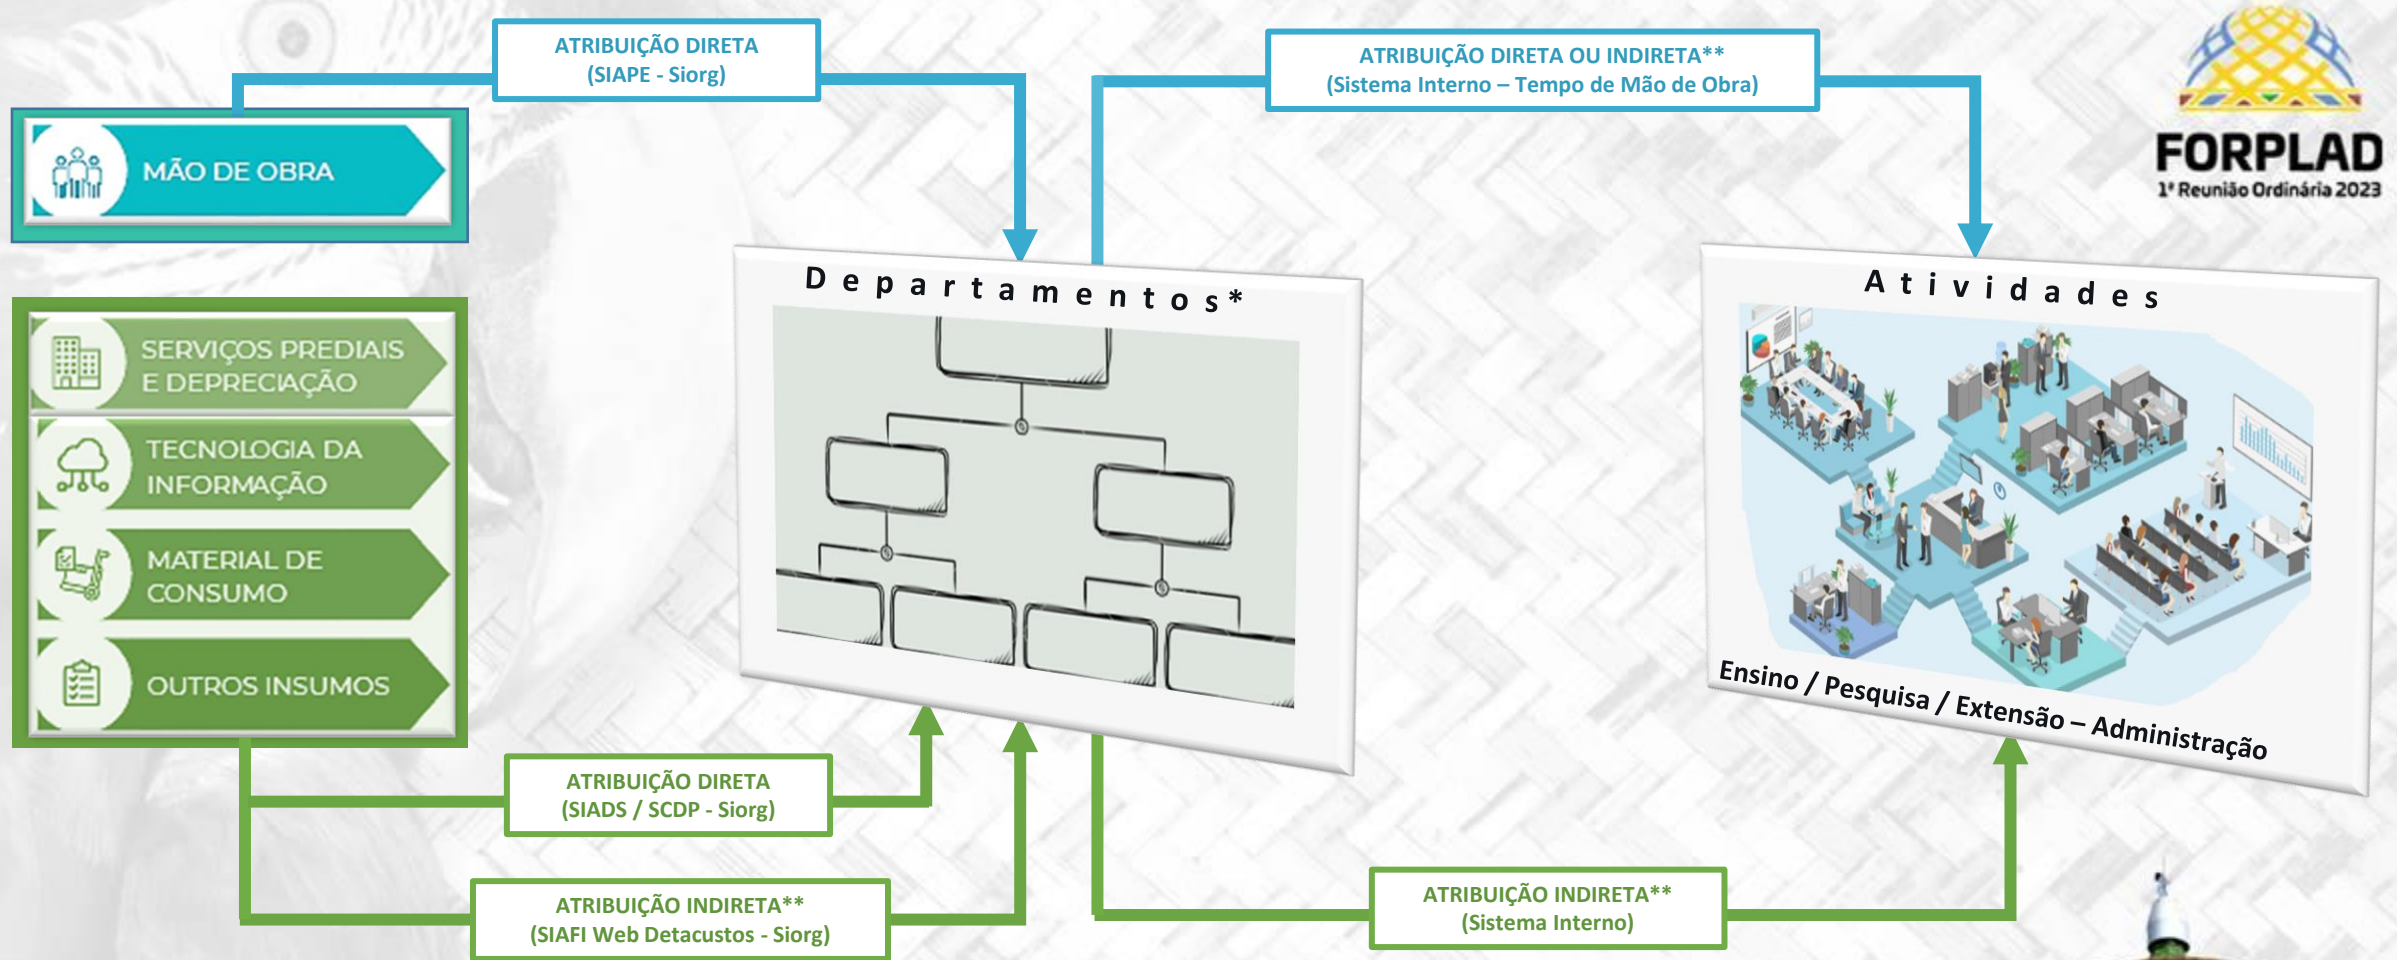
ATRIBUIÇÃO DIRETA
(SIAPE - Siorg)

ATRIBUIÇÃO DIRETA OU INDIRETA**
(Sistema Interno – Tempo de Mão de Obra)

FORPLAD
1ª Reunião Ordinária 2023

MÃO DE OBRA

SERVIÇOS PREDIAIS E DEPRECIAÇÃO

TECNOLOGIA DA INFORMAÇÃO

MATERIAL DE CONSUMO

OUTROS INSUMOS

Departamentos*

Atividades

Ensino / Pesquisa / Extensão – Administração

ATRIBUIÇÃO DIRETA
(SIADS / SCDP - Siorg)

ATRIBUIÇÃO INDIRETA**
(SIAFI Web Detacustos - Siorg)

ATRIBUIÇÃO INDIRETA**
(Sistema Interno)